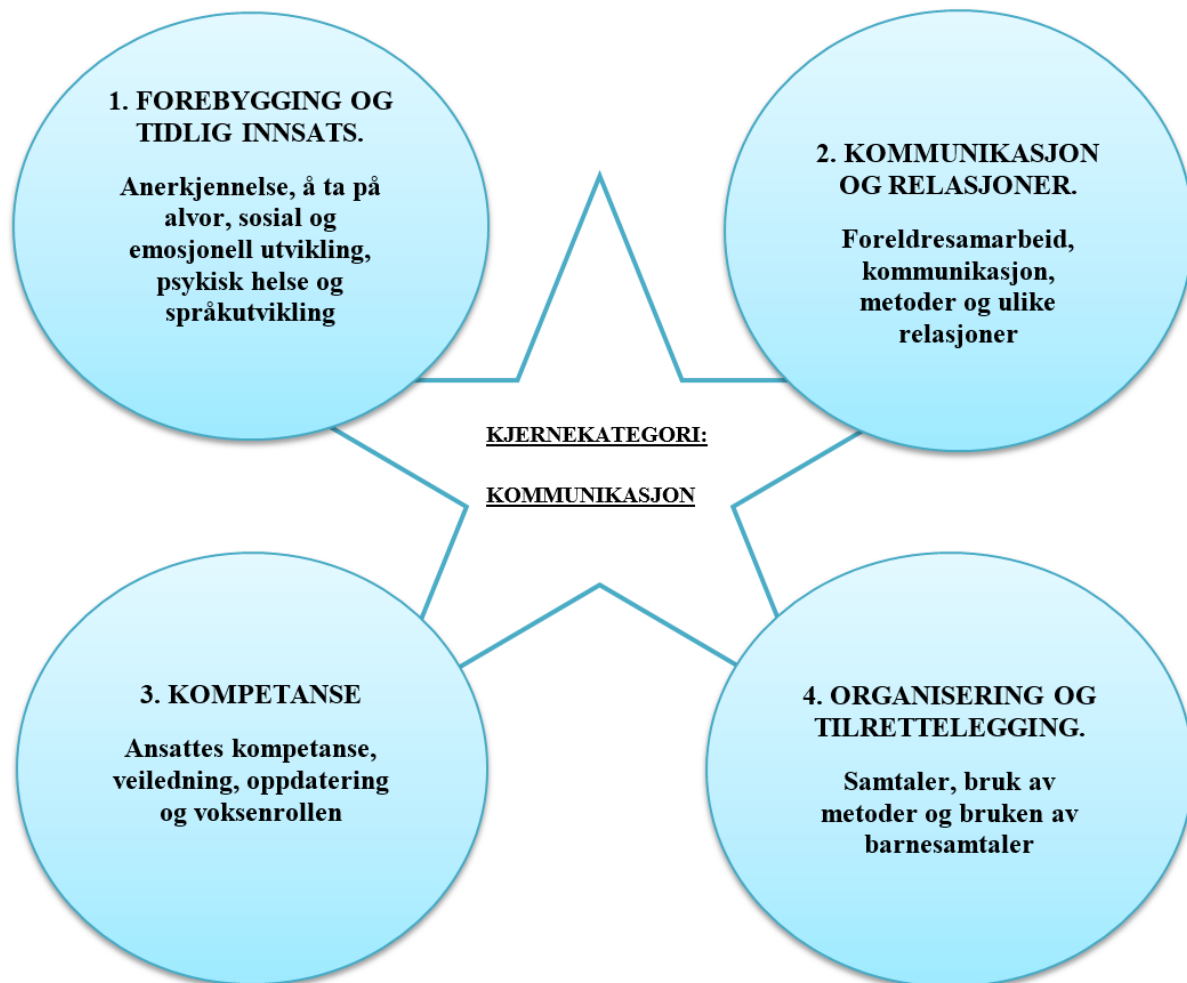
1. FOREBYGGING OG TIDLIG INNSATS.

Anerkjennelse, å ta på alvor, sosial og emosjonell utvikling, psykisk helse og språkutvikling

2. KOMMUNIKASJON OG RELASJONER.

Foreldresamarbeid, kommunikasjon, metoder og ulike relasjoner

KJERNEKATEGORI:

KOMMUNIKASJON

3. KOMPETANSE

Ansattes kompetanse, veiledning, oppdatering og voksenrollen

4. ORGANISERING OG TILRETTELEGGING.

Samtaler, bruk av metoder og bruken av barnesamtaler